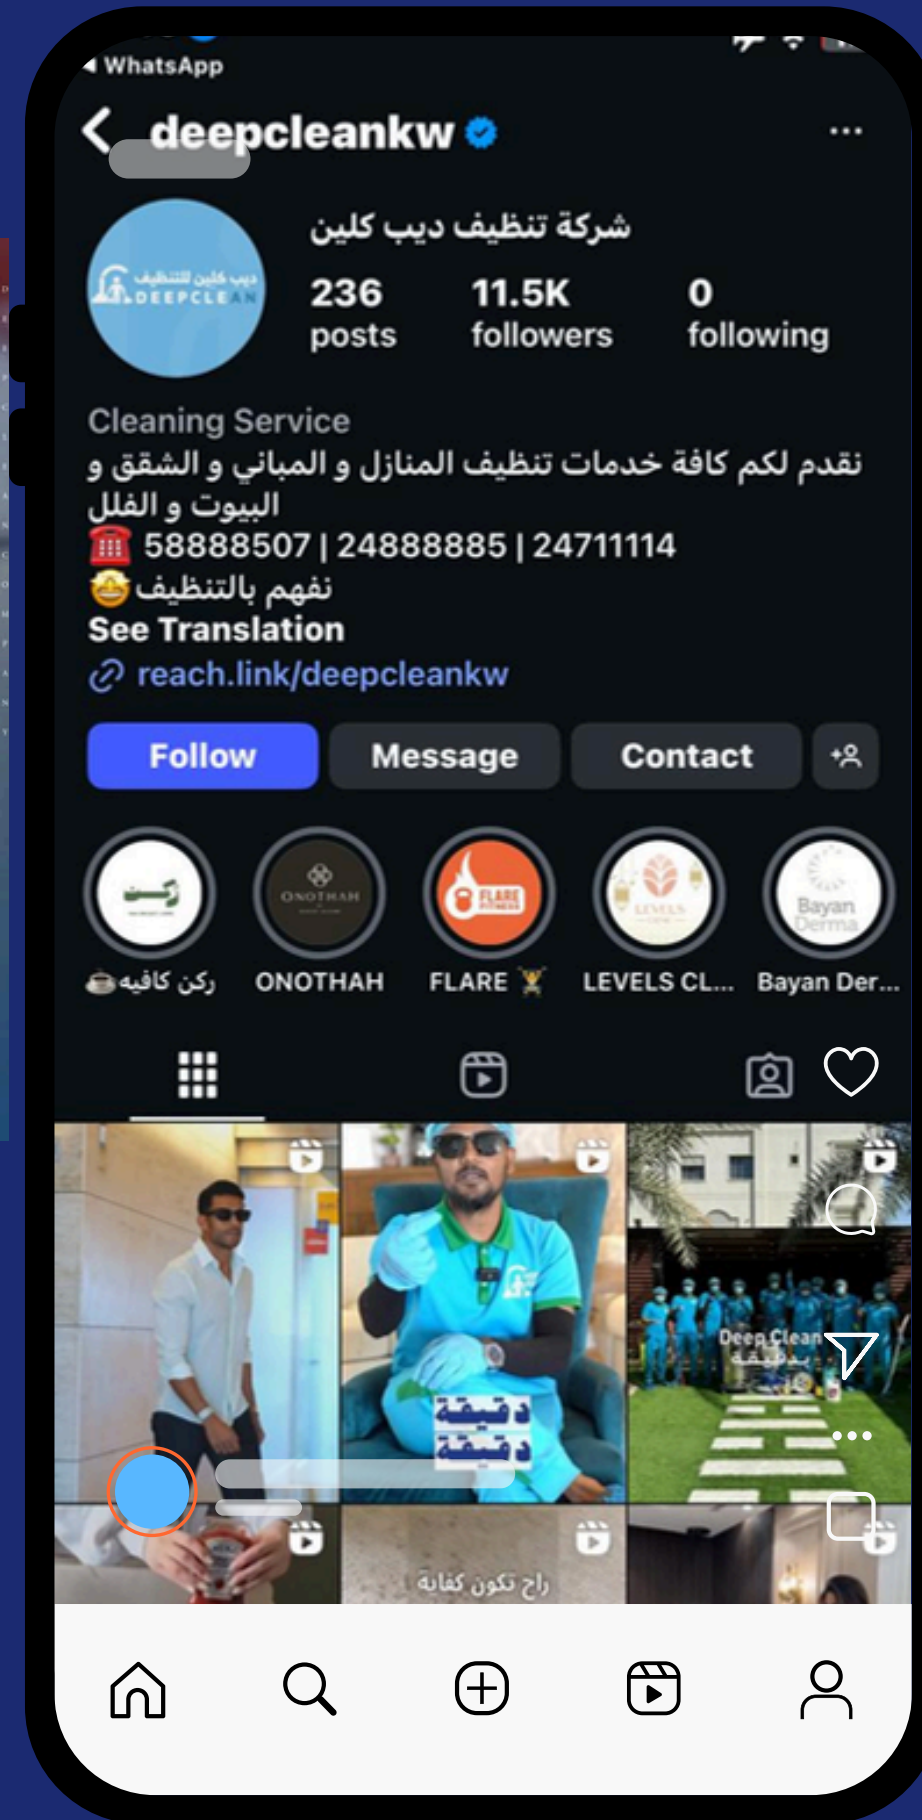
◂ WhatsApp

deepcleankw

شركة تنظيف ديب كلين

ديب كلين للتنظيف DEEPCLEAN

236 posts
11.5K followers
0 following

Cleaning Service
نقدم لكم كافة خدمات تنظيف المنازل و المباني و الشقق و البيوت و الفلل
☎️ 58888507 | 24888885 | 24711114
نفهم بالتنظيف 🤩
See Translation
reach.link/deepcleankw

Follow
Message
Contact

ركن كافيه ☕
ONOTHAH
FLARE
LEVELS CL...
Bayan Der...

ONOTHAH
FLARE FITNESS
LEVELS
Bayan Derma

دقيقة دقيقة
Deep Clean بدقيقة
راح تكون كفاية